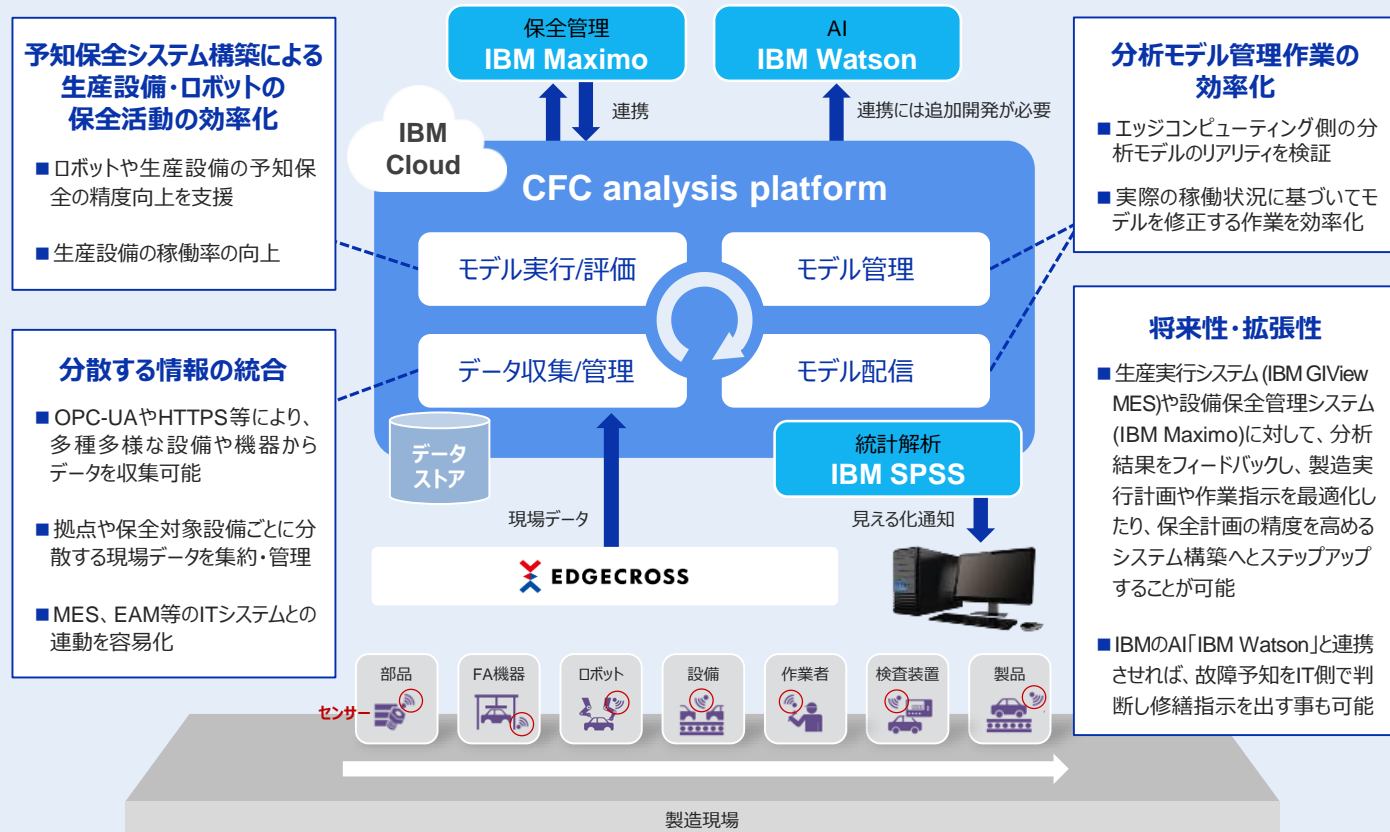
予知保全システム構築による生産設備・ロボットの保全活動の効率化

■ロボットや生産設備の予知保全の精度向上を支援

■生産設備の稼働率の向上

分散する情報の統合

■OPC-UAやHTTPS等により、多種多様な設備や機器からデータを収集可能

■拠点や保全対象設備ごとに分散する現場データを集約・管理

■MES、EAM等のITシステムとの連動を容易化

保全管理
IBM Maximo

AI
IBM Watson

連携

連携には追加開発が必要

IBM Cloud

CFC analysis platform

モデル実行/評価

モデル管理

データ収集/管理

モデル配信

データストア

統計解析
IBM SPSS

現場データ

見える化通知

EDGECROSS

部品

FA機器

ロボット

設備

作業者

検査装置

製品

センサー

製造現場

分析モデル管理作業の効率化

■エッジコンピューティング側の分析モデルのリアリティを検証

■実際の稼働状況に基づいてモデルを修正する作業を効率化

将来性・拡張性

■生産実行システム (IBM GIView MES)や設備保全管理システム (IBM Maximo)に対して、分析結果をフィードバックし、製造実行計画や作業指示を最適化したり、保全計画の精度を高めるシステム構築へとステップアップすることが可能

■IBMのAI「IBM Watson」と連携させれば、故障予知をIT側で判断し修繕指示を出す事も可能